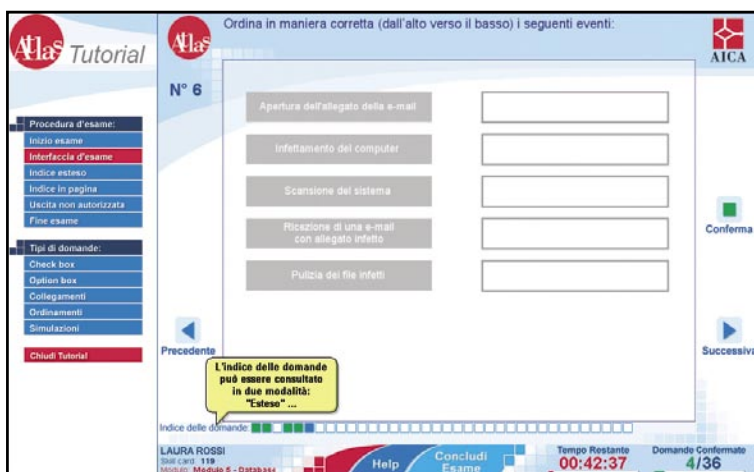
Atlas Tutorial

Atlas

Ordina in maniera corretta (dall'alto verso il basso) i seguenti eventi:

AICA

N° 6

Procedura d'esame:
Inizio esame
Interfaccia d'esame
Indice esteso
Indice in pagina
Uscita non autorizzata
Fine esame

Tipi di domande:
Check box
Option box
Collegamenti
Ordinamenti
Simulazioni

Chiudi Tutorial

Apertura dell'allegato della e-mail

Infettamento del computer

Scansione del sistema

Ricezione di una e-mail con allegato infetto

Pulizia dei file infetti

Conferma

Precedente

Successiva

L'indice delle domande può essere consultato in due modalità: "Esteso" ...

Indice delle domande:

LAURA ROSSI
Skill card: 119
Modulo: Modulo 5 - Database

Help

Concludi Esame

Tempo Restante
00:42:37

Domande Confermate
4/36